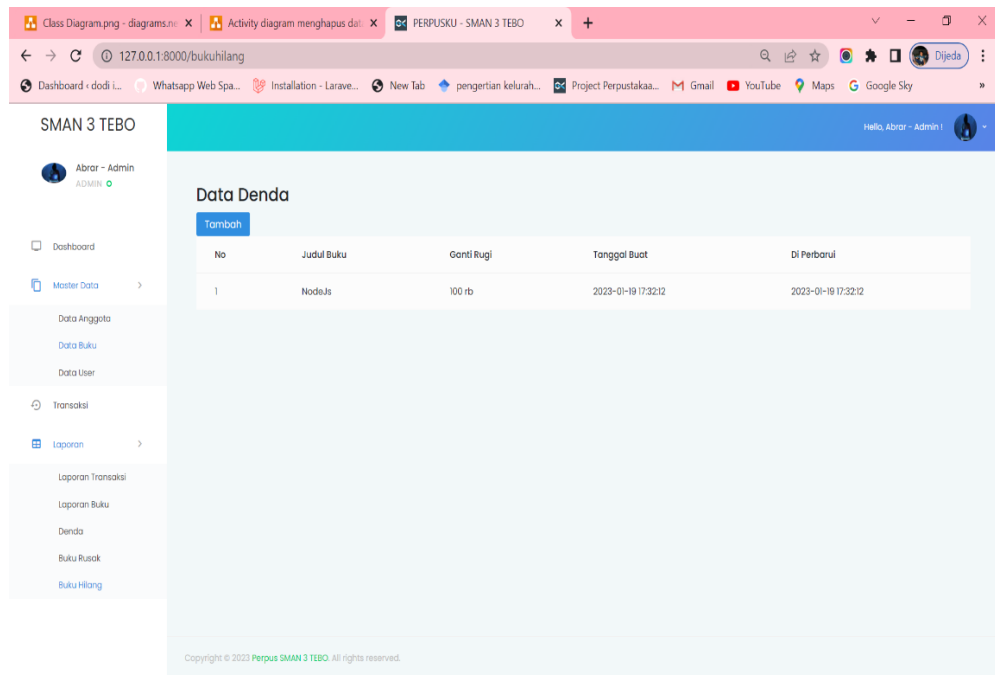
Class Diagram.png - diagrams.ne X | Activity diagram menghapus dat X | PERPUSKU - SMAN 3 TEBO X +

127.0.0.1:8000/bukuhilang

Dijeda

Dashboard ‹ dodi i... Whatsapp Web Spa... Installation - Larave... New Tab pengertian kelurah... Project Perpustakaa... Gmail YouTube Maps Google Sky »

SMAN 3 TEBO

Hello, Abrar - Admin !

Abrar - Admin
ADMIN

Dashboard

Master Data

Data Anggota

Data Buku

Data User

Transaksi

Laporan

Laporan Transaksi

Laporan Buku

Denda

Buku Rusak

Buku Hilang

Data Denda

Tambah

| No | Judul Buku | Ganti Rugi | Tanggal Buat | Di Perbarui |
|---|---|---|---|---|
| 1 | NodeJs | 100 rb | 2023-01-19 17:32:12 | 2023-01-19 17:32:12 |

Copyright © 2023 Perpus SMAN 3 TEBO. All rights reserved.